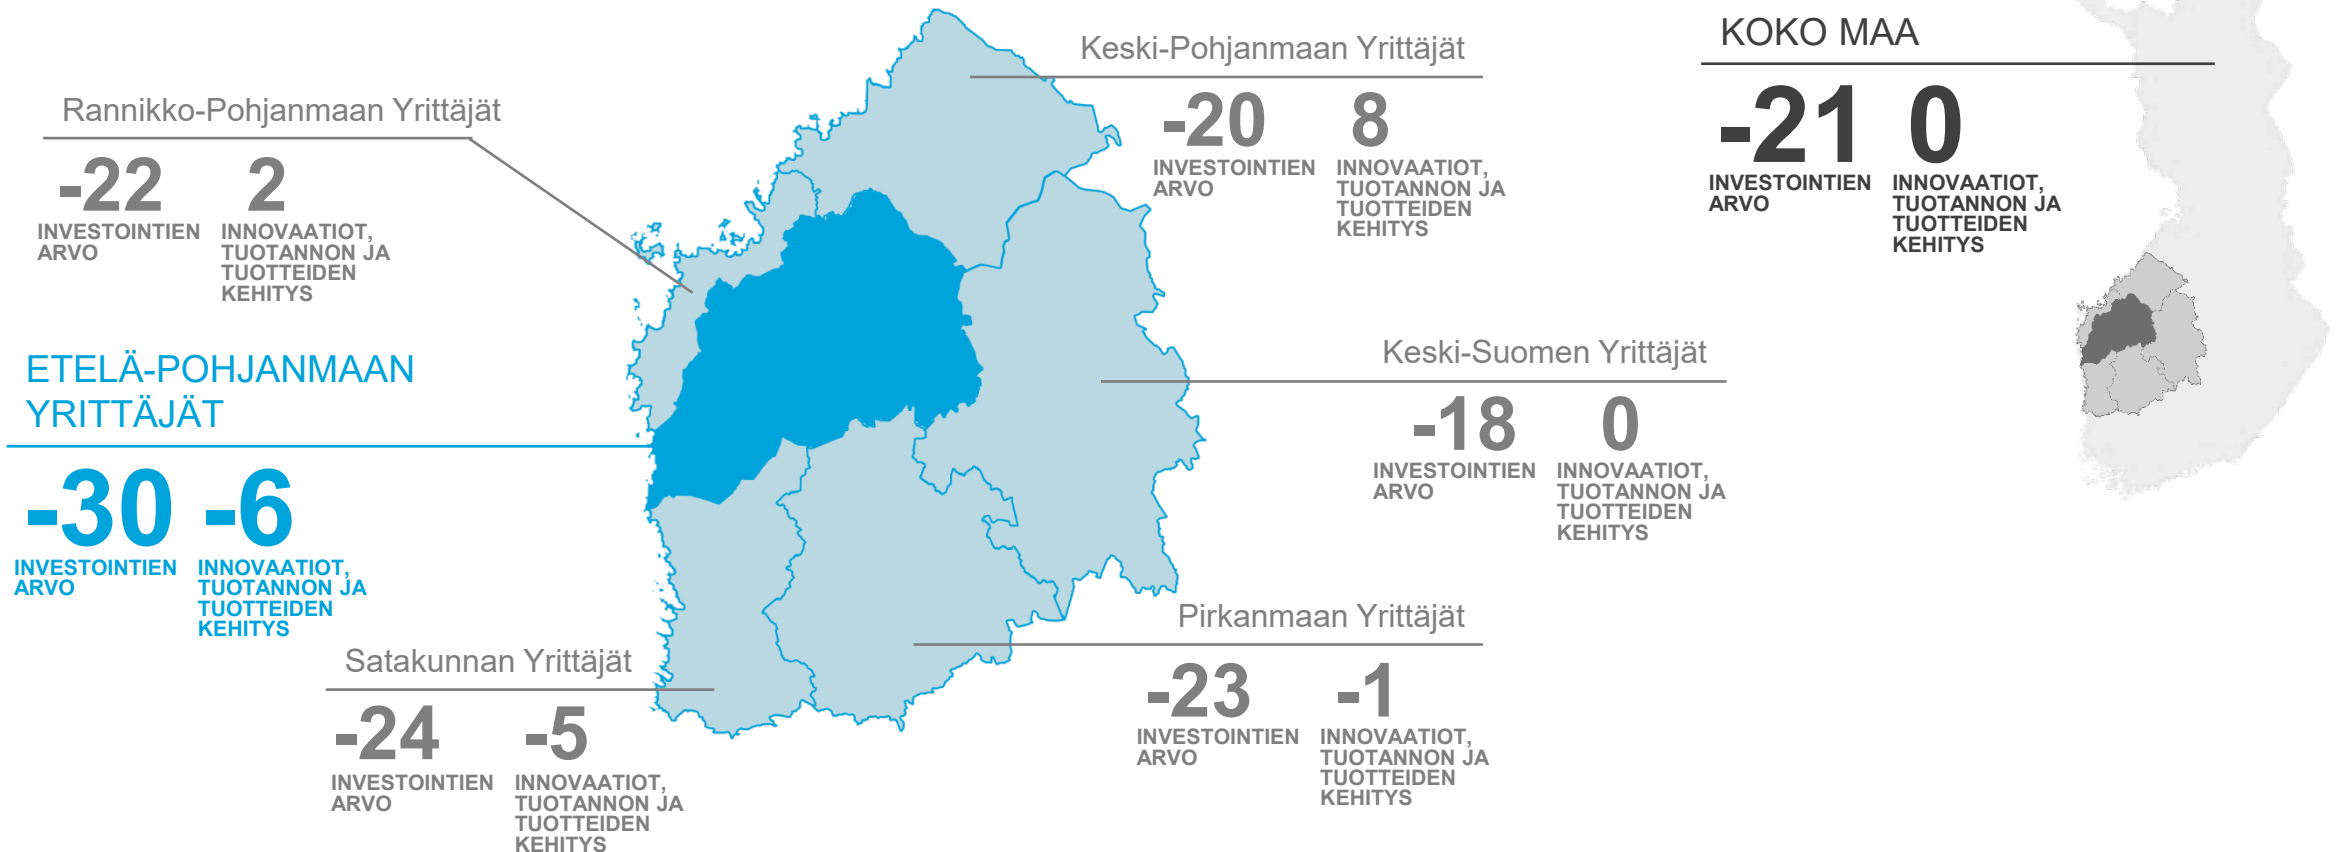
Rannikko-Pohjanmaan Yrittäjät

-22
INVESTOINTIEN ARVO

2
INNOVAATIOT, TUOTANNON JA TUOTTEIDEN KEHITYS

Keski-Pohjanmaan Yrittäjät

-20
INVESTOINTIEN ARVO

8
INNOVAATIOT, TUOTANNON JA TUOTTEIDEN KEHITYS

KOKO MAA

-21
INVESTOINTIEN ARVO

0
INNOVAATIOT, TUOTANNON JA TUOTTEIDEN KEHITYS

ETELÄ-POHJANMAAN YRITTÄJÄT

-30
INVESTOINTIEN ARVO

-6
INNOVAATIOT, TUOTANNON JA TUOTTEIDEN KEHITYS

Keski-Suomen Yrittäjät

-18
INVESTOINTIEN ARVO

0
INNOVAATIOT, TUOTANNON JA TUOTTEIDEN KEHITYS

Pirkanmaan Yrittäjät

-23
INVESTOINTIEN ARVO

-1
INNOVAATIOT, TUOTANNON JA TUOTTEIDEN KEHITYS

Satakunnan Yrittäjät

-24
INVESTOINTIEN ARVO

-5
INNOVAATIOT, TUOTANNON JA TUOTTEIDEN KEHITYS